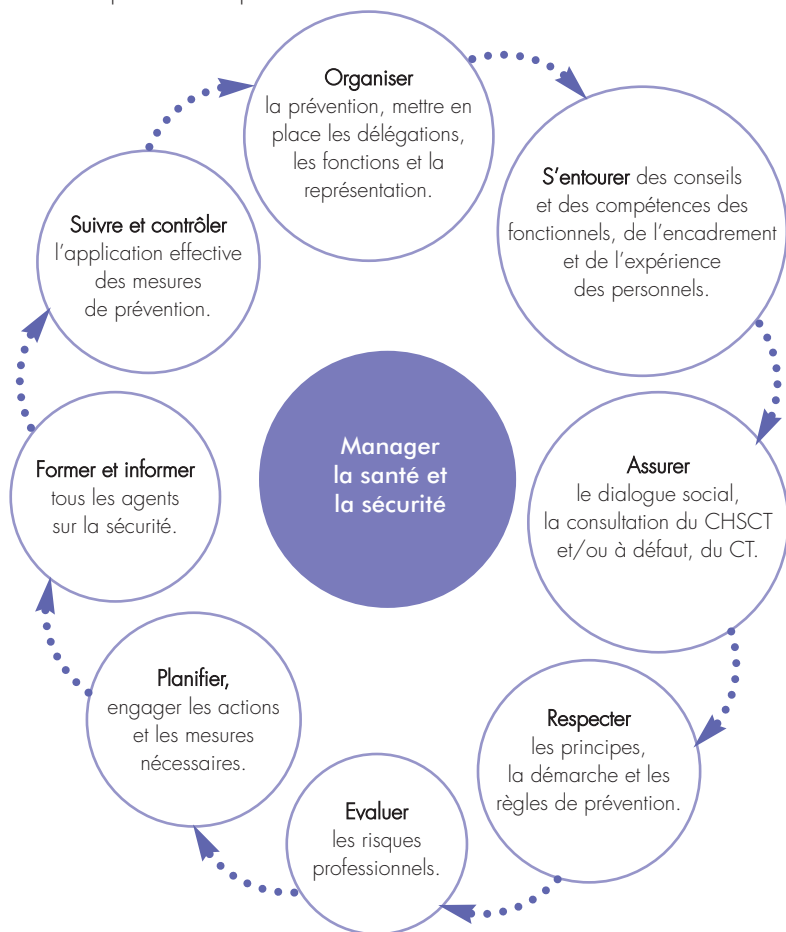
Manager la santé et la sécurité

Organiser la prévention, mettre en place les délégations, les fonctions et la représentation.

S'entourer des conseils et des compétences des fonctionnels, de l'encadrement et de l'expérience des personnels.

Assurer le dialogue social, la consultation du CHSCT et/ou à défaut, du CT.

Respecter les principes, la démarche et les règles de prévention.

Evaluer les risques professionnels.

Planifier, engager les actions et les mesures nécessaires.

Former et informer tous les agents sur la sécurité.

Suivre et contrôler l'application effective des mesures de prévention.